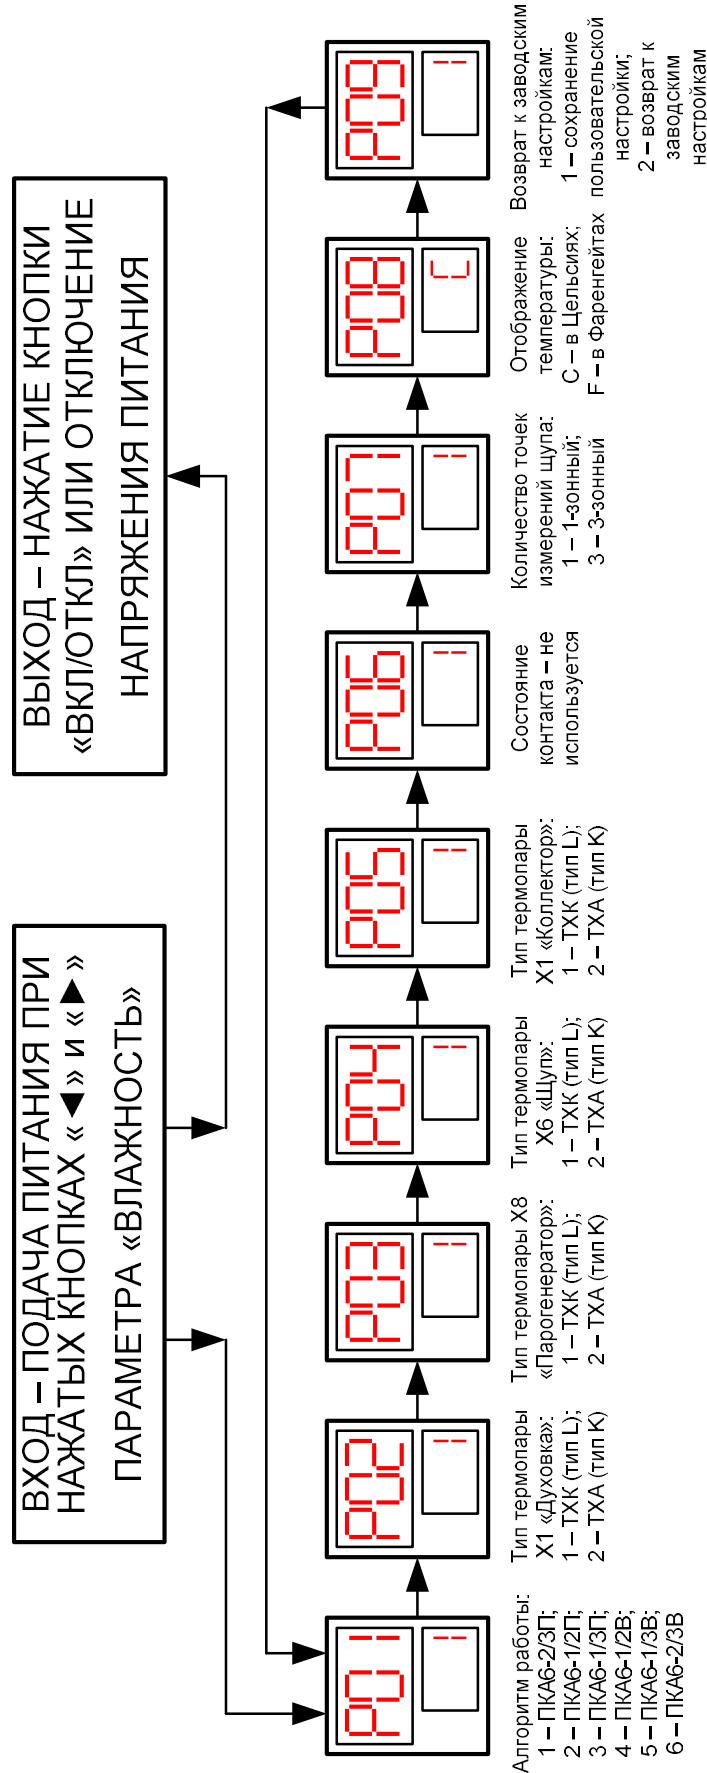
ВХОД – ПОДАЧА ПИТАНИЯ ПРИ НАЖАТЫХ КНОПКАХ «◄» и «►» ПАРАМЕТРА «ВЛАЖНОСТЬ»

ВЫХОД – НАЖАТИЕ КНОПКИ «ВКЛ/ОТКЛ» ИЛИ ОТКЛЮЧЕНИЕ НАПРЯЖЕНИЯ ПИТАНИЯ

Pr1 --

Pr2 --

Pr3 --

Pr4 --

Pr5 --

Pr6 --

Pr7 --

Pr8 C

Pr9 --

Алгоритм работы:
1 – ПКА6-2/3П;
2 – ПКА6-1/2П;
3 – ПКА6-1/3П;
4 – ПКА6-1/2В;
5 – ПКА6-1/3В;
6 – ПКА6-2/3В

Тип термопары X1 «Духовка»:
1 – ТХК (тип L);
2 – ТХА (тип K)

Тип термопары X8 «Парогенератор»:
1 – ТХК (тип L);
2 – ТХА (тип K)

Тип термопары X6 «Щуп»:
1 – ТХК (тип L);
2 – ТХА (тип K)

Тип термопары X1 «Коллектор»:
1 – ТХК (тип L);
2 – ТХА (тип K)

Состояние контакта – не используется

Количество точек измерений щупа:
1 – 1-зонный;
3 – 3-зонный

Отображение температуры:
C – в Цельсиях;
F – в Фаренгейтах

Возврат к заводским настройкам:
1 – сохранение пользовательской настройки;
2 – возврат к заводским настройкам